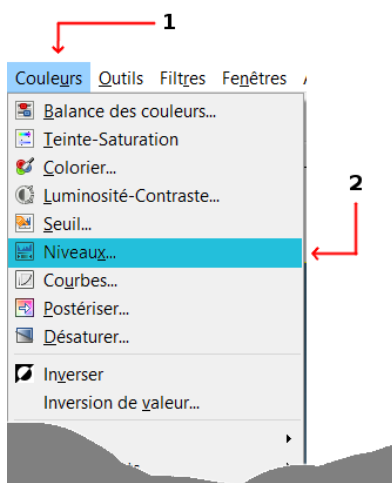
1

Couleurs Outils Filtres Fenêtres

Balance des couleurs...
Teinte-Saturation
Colorier...
Luminosité-Contraste...
Seuil...
Niveaux...
Courbes...
Postériser...
Désaturer...

2

Inverser
Inversion de valeur...